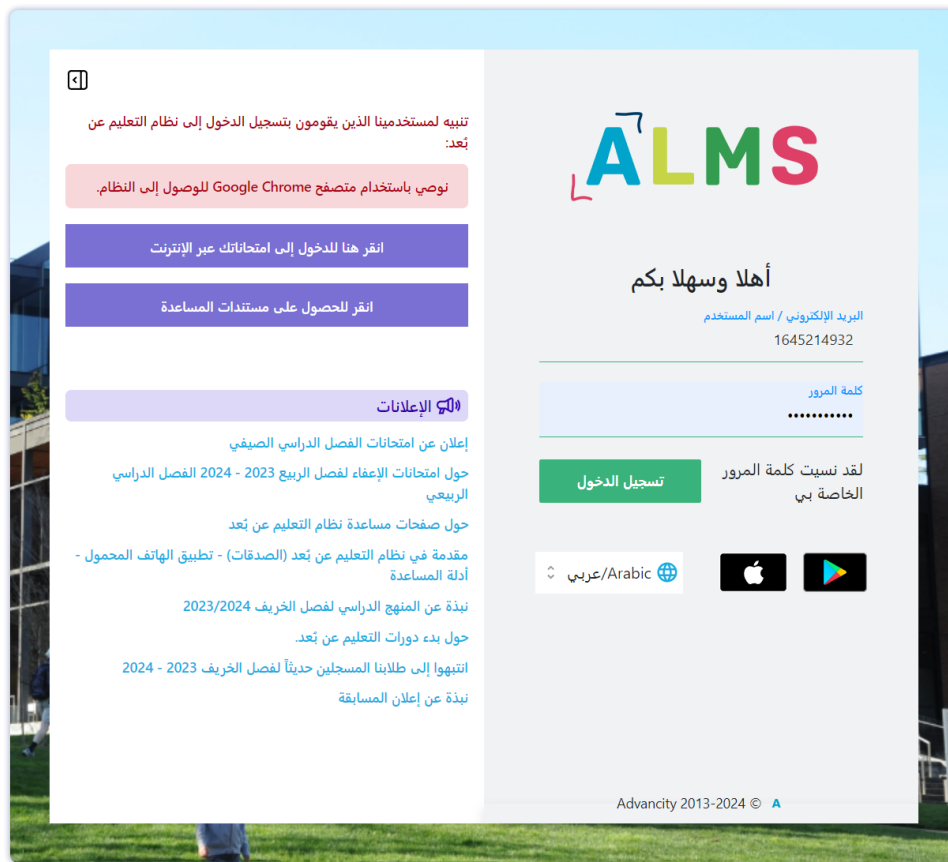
ALMS

أهلا وسهلا بكم

البريد الإلكتروني / اسم المستخدم
1645214932

كلمة المرور
•••••••••••

لقد نسيت كلمة المرور الخاصة بي

تسجيل الدخول

Arabic/عربي

Advancity 2013-2024 © A

تنبيه لمستخدمينا الذين يقومون بتسجيل الدخول إلى نظام التعليم عن بُعد:

نوصي باستخدام متصفح Google Chrome للوصول إلى النظام.

انقر هنا للدخول إلى امتحاناتك عبر الإنترنت

انقر للحصول على مستندات المساعدة

الإعلانات

إعلان عن امتحانات الفصل الدراسي الصيفي

حول امتحانات الإعفاء لفصل الربيع 2023 - 2024 الفصل الدراسي الربيعي

حول صفحات مساعدة نظام التعليم عن بُعد

مقدمة في نظام التعليم عن بُعد (الصدقات) - تطبيق الهاتف المحمول - أدلة المساعدة

نبذة عن المنهج الدراسي لفصل الخريف 2023/2024

حول بدء دورات التعليم عن بُعد.

انتبهوا إلى طلابنا المسجلين حديثاً لفصل الخريف 2023 - 2024

نبذة عن إعلان المسابقة